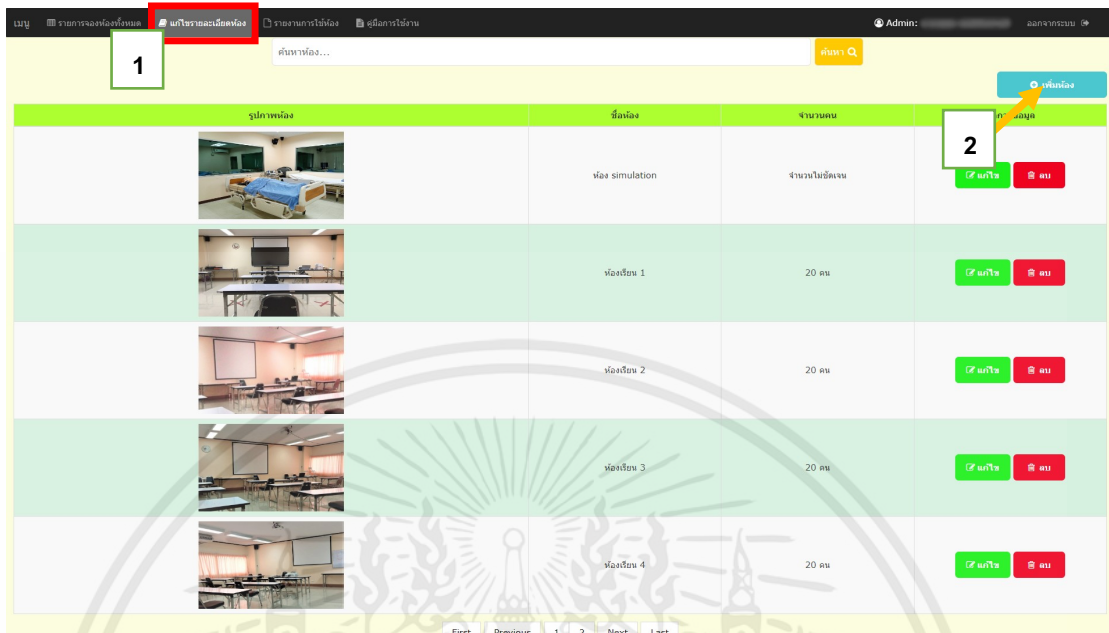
เมนู รายการจองห้องทั้งหมด แก้ไขรายละเอียดห้อง รายงานการใช้ห้อง คู่มือการใช้งาน Admin: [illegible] ออกจากระบบ

1

ค้นหาห้อง... ค้นหา

เพิ่มห้อง

2

| รูปภาพห้อง | ชื่อห้อง | จำนวนคน | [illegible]ข้อมูล |
|---|---|---|---|
| | ห้อง simulation | จำนวนไม่ชัดเจน | แก้ไข ลบ |
| | ห้องเรียน 1 | 20 คน | แก้ไข ลบ |
| | ห้องเรียน 2 | 20 คน | แก้ไข ลบ |
| | ห้องเรียน 3 | 20 คน | แก้ไข ลบ |
| | ห้องเรียน 4 | 20 คน | แก้ไข ลบ |

First Previous 1 2 Next Last